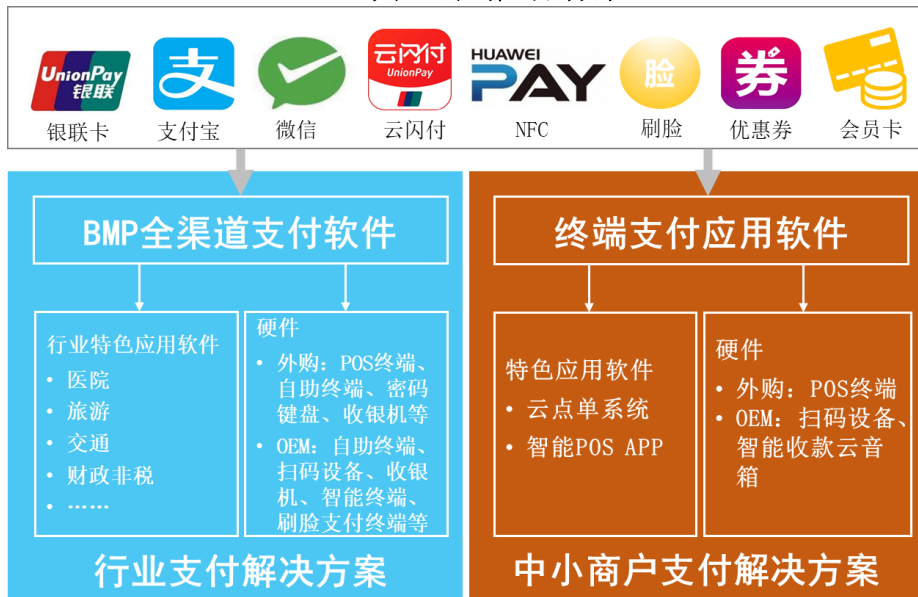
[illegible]

UnionPay 银联

银联卡

支

支付宝

微信

云闪付 UnionPay

云闪付

HUAWEI PAY

NFC

脸

刷脸

券

优惠券

会员卡

BMP全渠道支付软件

行业特色应用软件
• 医院
• 旅游
• 交通
• 财政非税
• ……

硬件
• 外购：POS终端、自助终端、密码键盘、收银机等
• OEM：自助终端、扫码设备、收银机、智能终端、刷脸支付终端等

行业支付解决方案

终端支付应用软件

特色应用软件
• 云点单系统
• 智能POS APP

硬件
• 外购：POS终端
• OEM：扫码设备、智能收款云音箱

中小商户支付解决方案